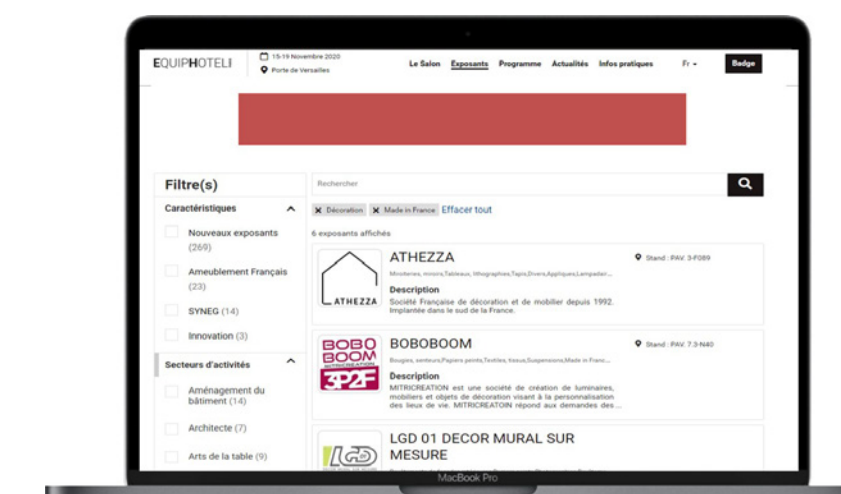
EQUIPHOTEL | 15-19 Novembre 2020
Porte de Versailles

Le Salon Exposants Programme Actualités Infos pratiques Fr Badge

Filtre(s)

Caractéristiques

Nouveaux exposants (269)

Ameublement Français (23)

SYNEG (14)

Innovation (3)

Secteurs d'activités

Aménagement du bâtiment (14)

Architecte (7)

Arts de la table (9)

Rechercher

× Décoration × Made in France Effacer tout

6 exposants affichés

ATHEZZA
Miroiteries, miroirs,Tableaux, lithographies,Tapis,Divers,Appliques,Lampadair...
Stand : PAV. 3-F089
Description
Société Française de décoration et de mobilier depuis 1992. Implantée dans le sud de la France.

BOBOBOOM
Bougies, senteurs,Papiers peints,Textiles, tissus,Suspensions,Made in Franc...
Stand : PAV. 7.3-N40
Description
MITRICREATION est une société de création de luminaires, mobiliers et objets de décoration visant à la personnalisation des lieux de vie. MITRICREATOIN répond aux demandes des...

BOBO BOOM 3P2F

LGD 01 DECOR MURAL SUR MESURE

MacBook Pro